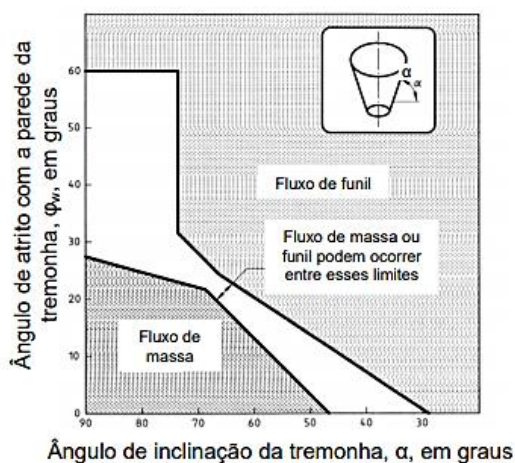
Ângulo de atrito com a parede da tremonha, $\varphi_w$, em graus

60
50
40
30
20
10
0

$\alpha$

Fluxo de funil

Fluxo de massa ou funil podem ocorrer entre esses limites

Fluxo de massa

90
80
70
60
50
40
30

Ângulo de inclinação da tremonha, α, em graus